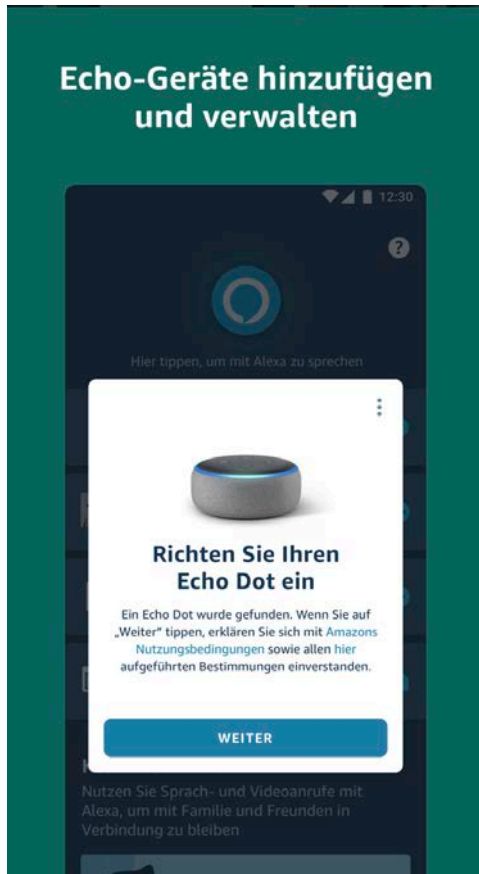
Echo-Geräte hinzufügen und verwalten

12:30

Hier tippen, um mit Alexa zu sprechen

Richten Sie Ihren Echo Dot ein

Ein Echo Dot wurde gefunden. Wenn Sie auf „Weiter" tippen, erklären Sie sich mit Amazons Nutzungsbedingungen sowie allen hier aufgeführten Bestimmungen einverstanden.

WEITER

Nutzen Sie Sprach- und Videoanrufe mit Alexa, um mit Familie und Freunden in Verbindung zu bleiben